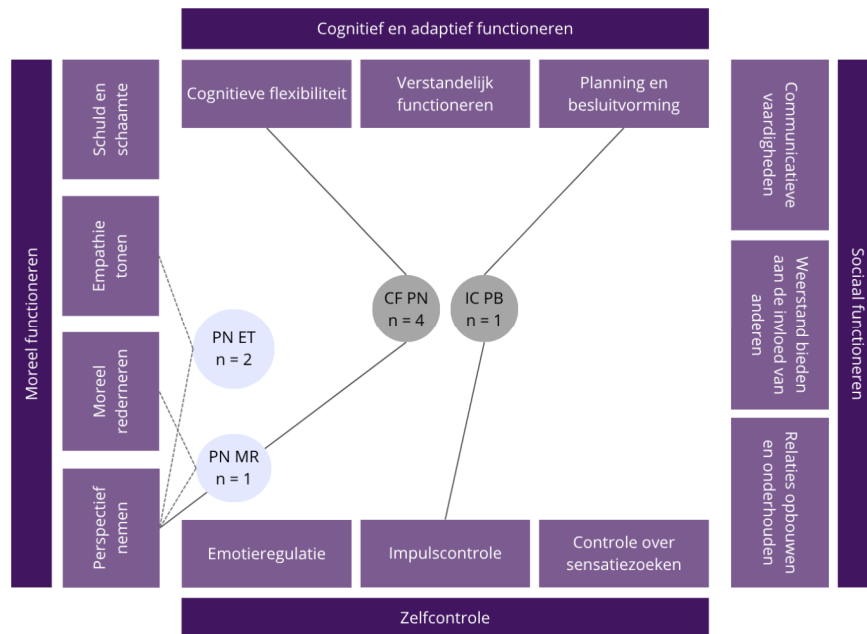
Cognitief en adaptief functioneren

Cognitieve flexibiliteit

Verstandelijk functioneren

Planning en besluitvorming

Moreel functioneren

Schuld en schaamte

Empathie tonen

Moreel redeneren

Perspectief nemen

PN ET
n = 2

PN MR
n = 1

CF PN
n = 4

IC PB
n = 1

Sociaal functioneren

Communicatieve vaardigheden

Weerstand bieden aan de invloed van anderen

Relaties opbouwen en onderhouden

Emotieregulatie

Impulscontrole

Controle over sensatiezoeken

Zelfcontrole